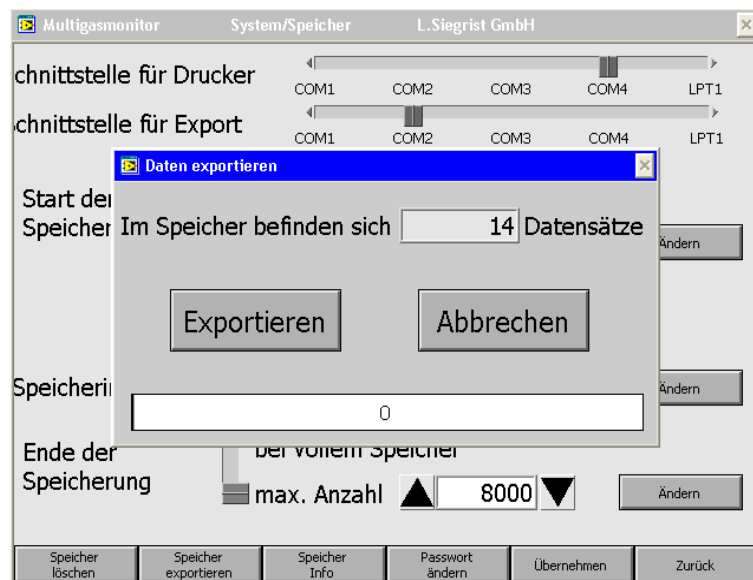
Multigasmonitor System/Speicher L.Siegrist GmbH

chnittstelle für Drucker
COM1 COM2 COM3 COM4 LPT1

chnittstelle für Export
COM1 COM2 COM3 COM4 LPT1

Daten exportieren

Start der
Speicher

Im Speicher befinden sich 14 Datensätze

Ändern

Exportieren

Abbrechen

Speicheri

Ändern

0

Ende der Speicherung

bei vollem Speicher

max. Anzahl 8000

Ändern

Speicher löschen

Speicher exportieren

Speicher Info

Passwort ändern

Übernehmen

Zurück